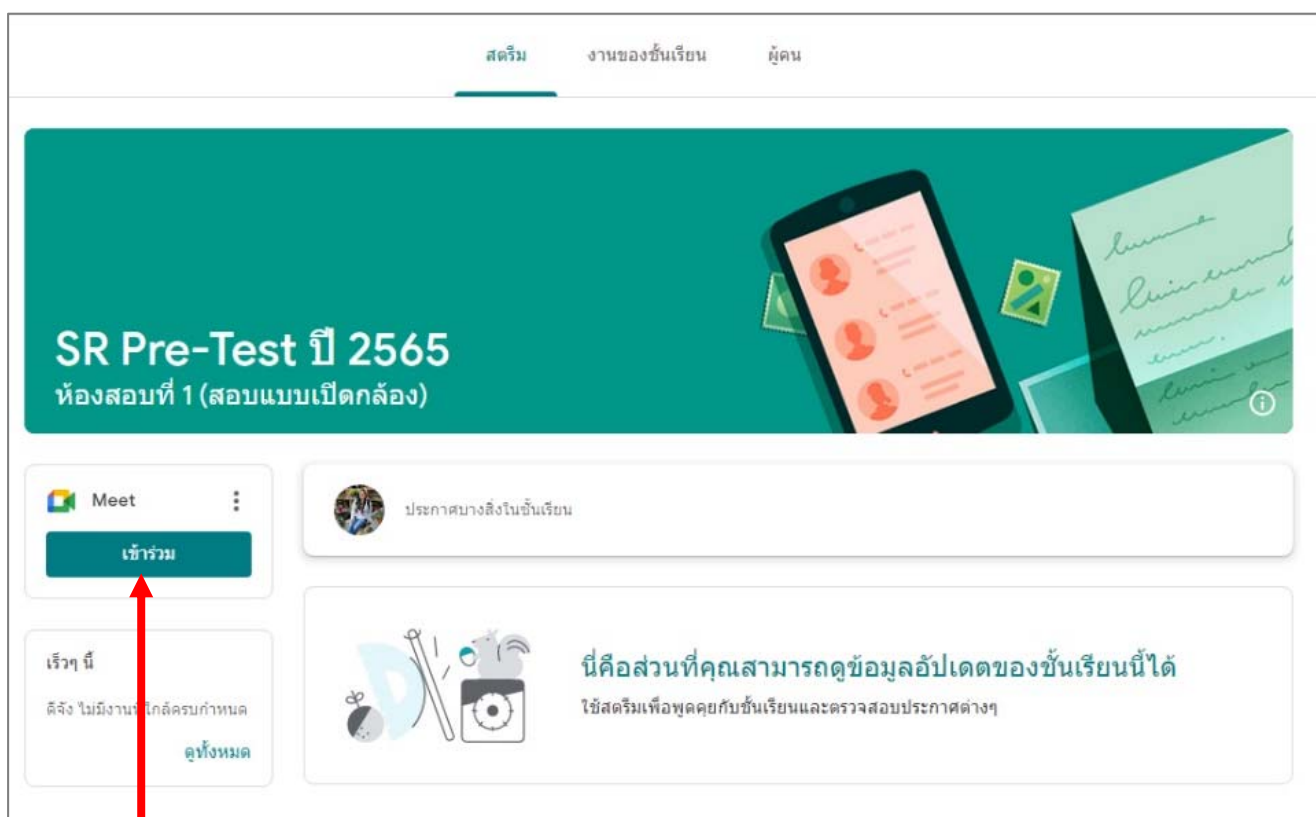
สตรีม งานของชั้นเรียน ผู้คน

SR Pre-Test ปี 2565
ห้องสอบที่ 1 (สอบแบบเปิดกล้อง)

Meet
เข้าร่วม

ประกาศบางสิ่งในชั้นเรียน

เร็วๆ นี้
ดีจัง ไม่มีงานที่ใกล้ครบกำหนด
ดูทั้งหมด

นี่คือส่วนที่คุณสามารถดูข้อมูลอัปเดตของชั้นเรียนนี้ได้
ใช้สตรีมเพื่อพูดคุยกับชั้นเรียนและตรวจสอบประกาศต่างๆ